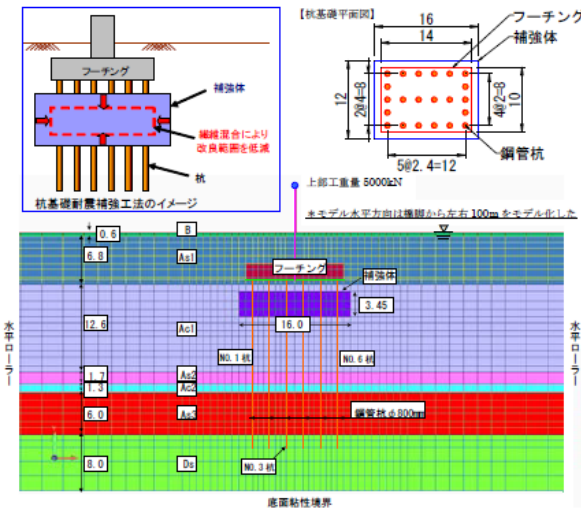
フーチング

補強体

繊維混合により
改良範囲を低減

杭

杭基礎耐震補強工法のイメージ

【杭基礎平面図】

16

14

フーチング

補強体

12

2@4=8

4@2=8

10

5@2.4=12

鋼管杭

上部工重量 5000kN

※モデル水平方向は橋脚から左右 100m をモデル化した

0.6

B

6.8

As1

フーチング

補強体

3.45

16.0

12.6

Ac1

NO.1 杭

NO.6 杭

水平ローラー

水平ローラー

1.7

As2

1.3

Ac2

6.0

As3

鋼管杭 φ800mm

8.0

Ds

NO.3 杭

底面粘性境界